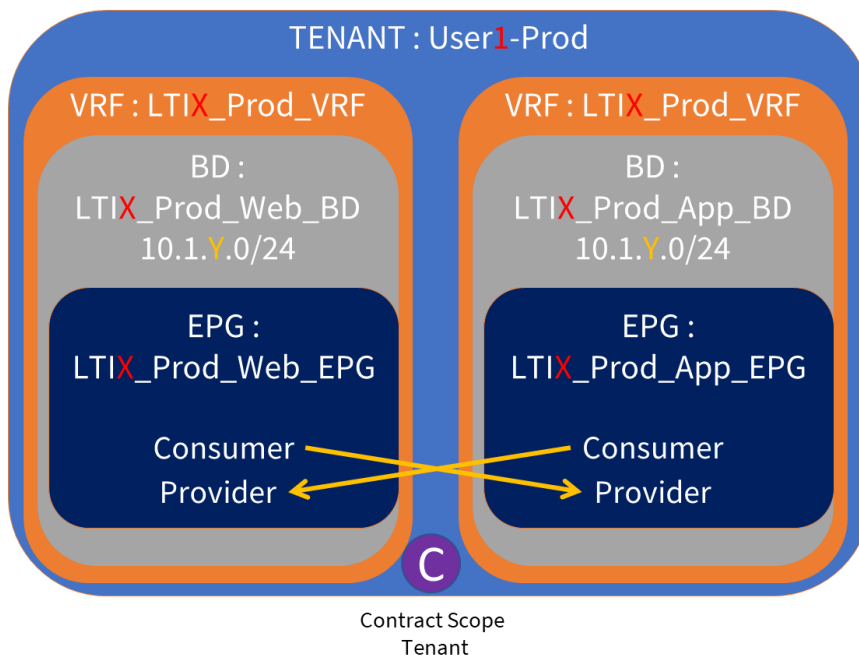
TENANT : User1-Prod

VRF : LTIX_Prod_VRF

BD :
LTIX_Prod_Web_BD
10.1.Y.0/24

EPG :
LTIX_Prod_Web_EPG

Consumer
Provider

VRF : LTIX_Prod_VRF

BD :
LTIX_Prod_App_BD
10.1.Y.0/24

EPG :
LTIX_Prod_App_EPG

Consumer
Provider

C

Contract Scope
Tenant